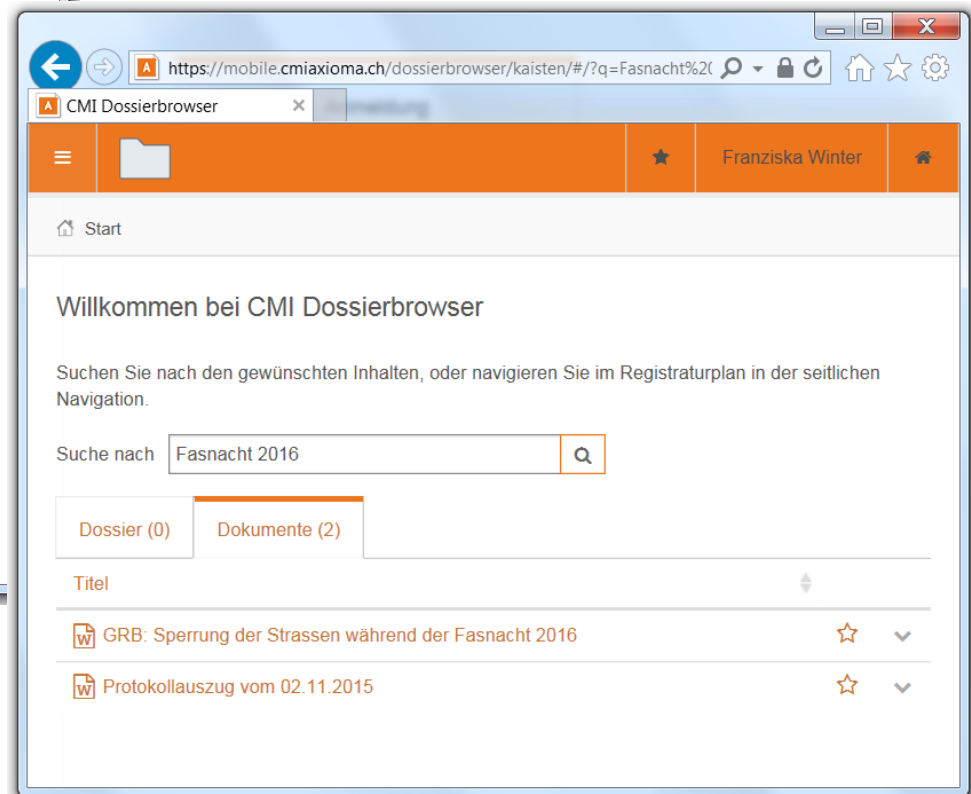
https://mobile.cmiaxioma.ch/dossierbrowser/kaisten/#/?q=Fasnacht%2(

CMI Dossierbrowser ×

Franziska Winter

Start

Willkommen bei CMI Dossierbrowser

Suchen Sie nach den gewünschten Inhalten, oder navigieren Sie im Registraturplan in der seitlichen Navigation.

Suche nach Fasnacht 2016

Dossier (0) Dokumente (2)

Titel

GRB: Sperrung der Strassen während der Fasnacht 2016

Protokollauszug vom 02.11.2015